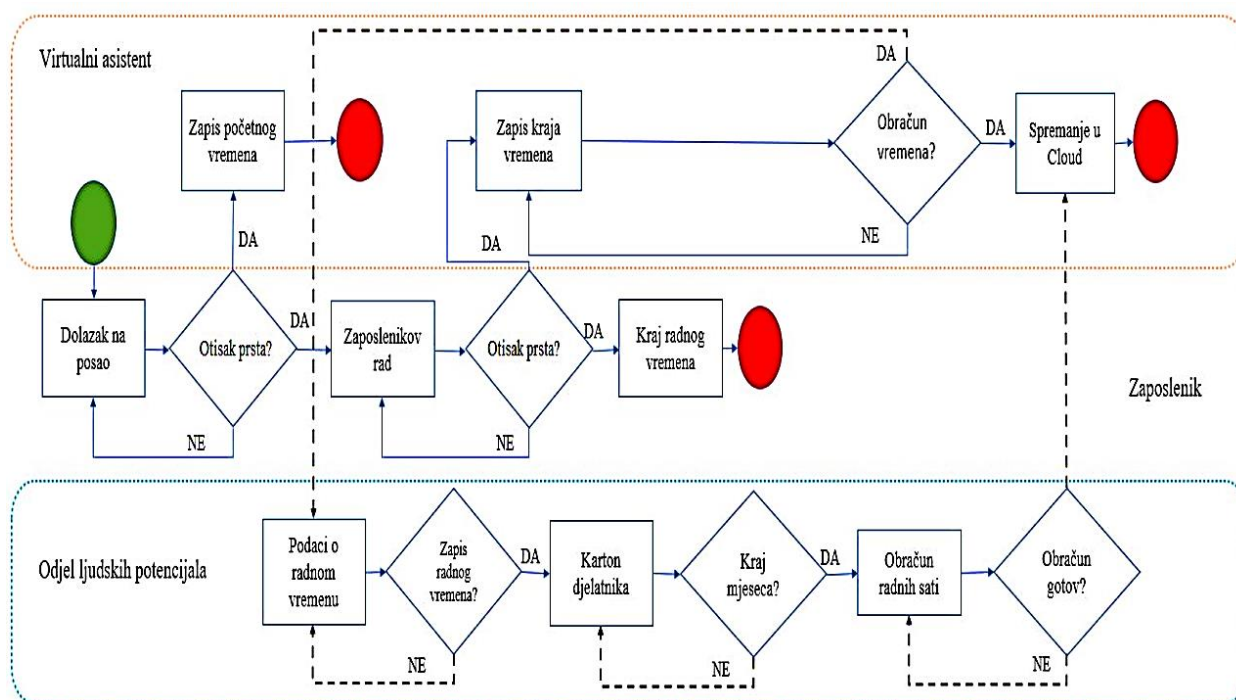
Virtualni asistent

DA

Zapis početnog vremena

Zapis kraja vremena

Obračun vremena?

DA

Spremanje u Cloud

NE

DA

DA

Dolazak na posao

Otisak prsta?

DA

Zaposlenikov rad

Otisak prsta?

DA

Kraj radnog vremena

Zaposlenik

NE

NE

Odjel ljudskih potencijala

Podaci o radnom vremenu

Zapis radnog vremena?

DA

Karton djelatnika

Kraj mjeseca?

DA

Obračun radnih sati

Obračun gotov?

NE

NE

NE